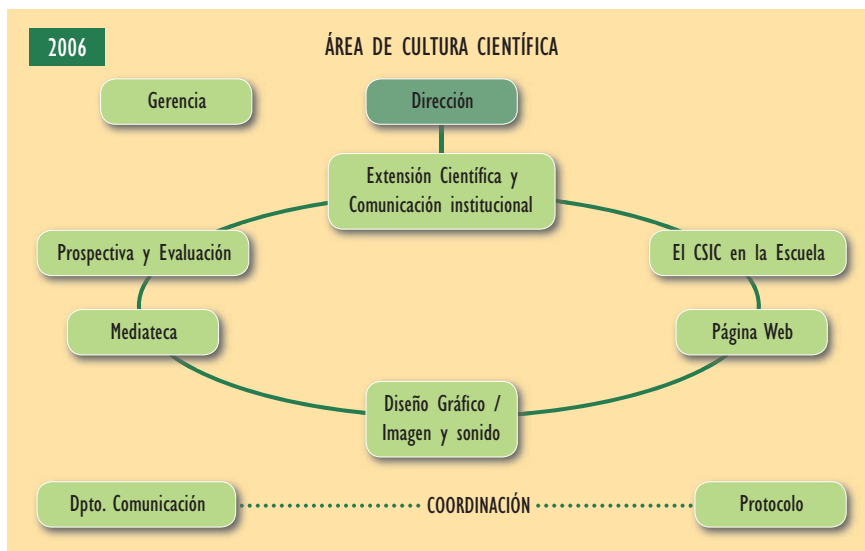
2006

ÁREA DE CULTURA CIENTÍFICA

Gerencia

Dirección

Extensión Científica y Comunicación institucional

Prospectiva y Evaluación

El CSIC en la Escuela

Mediateca

Página Web

Diseño Gráfico / Imagen y sonido

Dpto. Comunicación

COORDINACIÓN

Protocolo